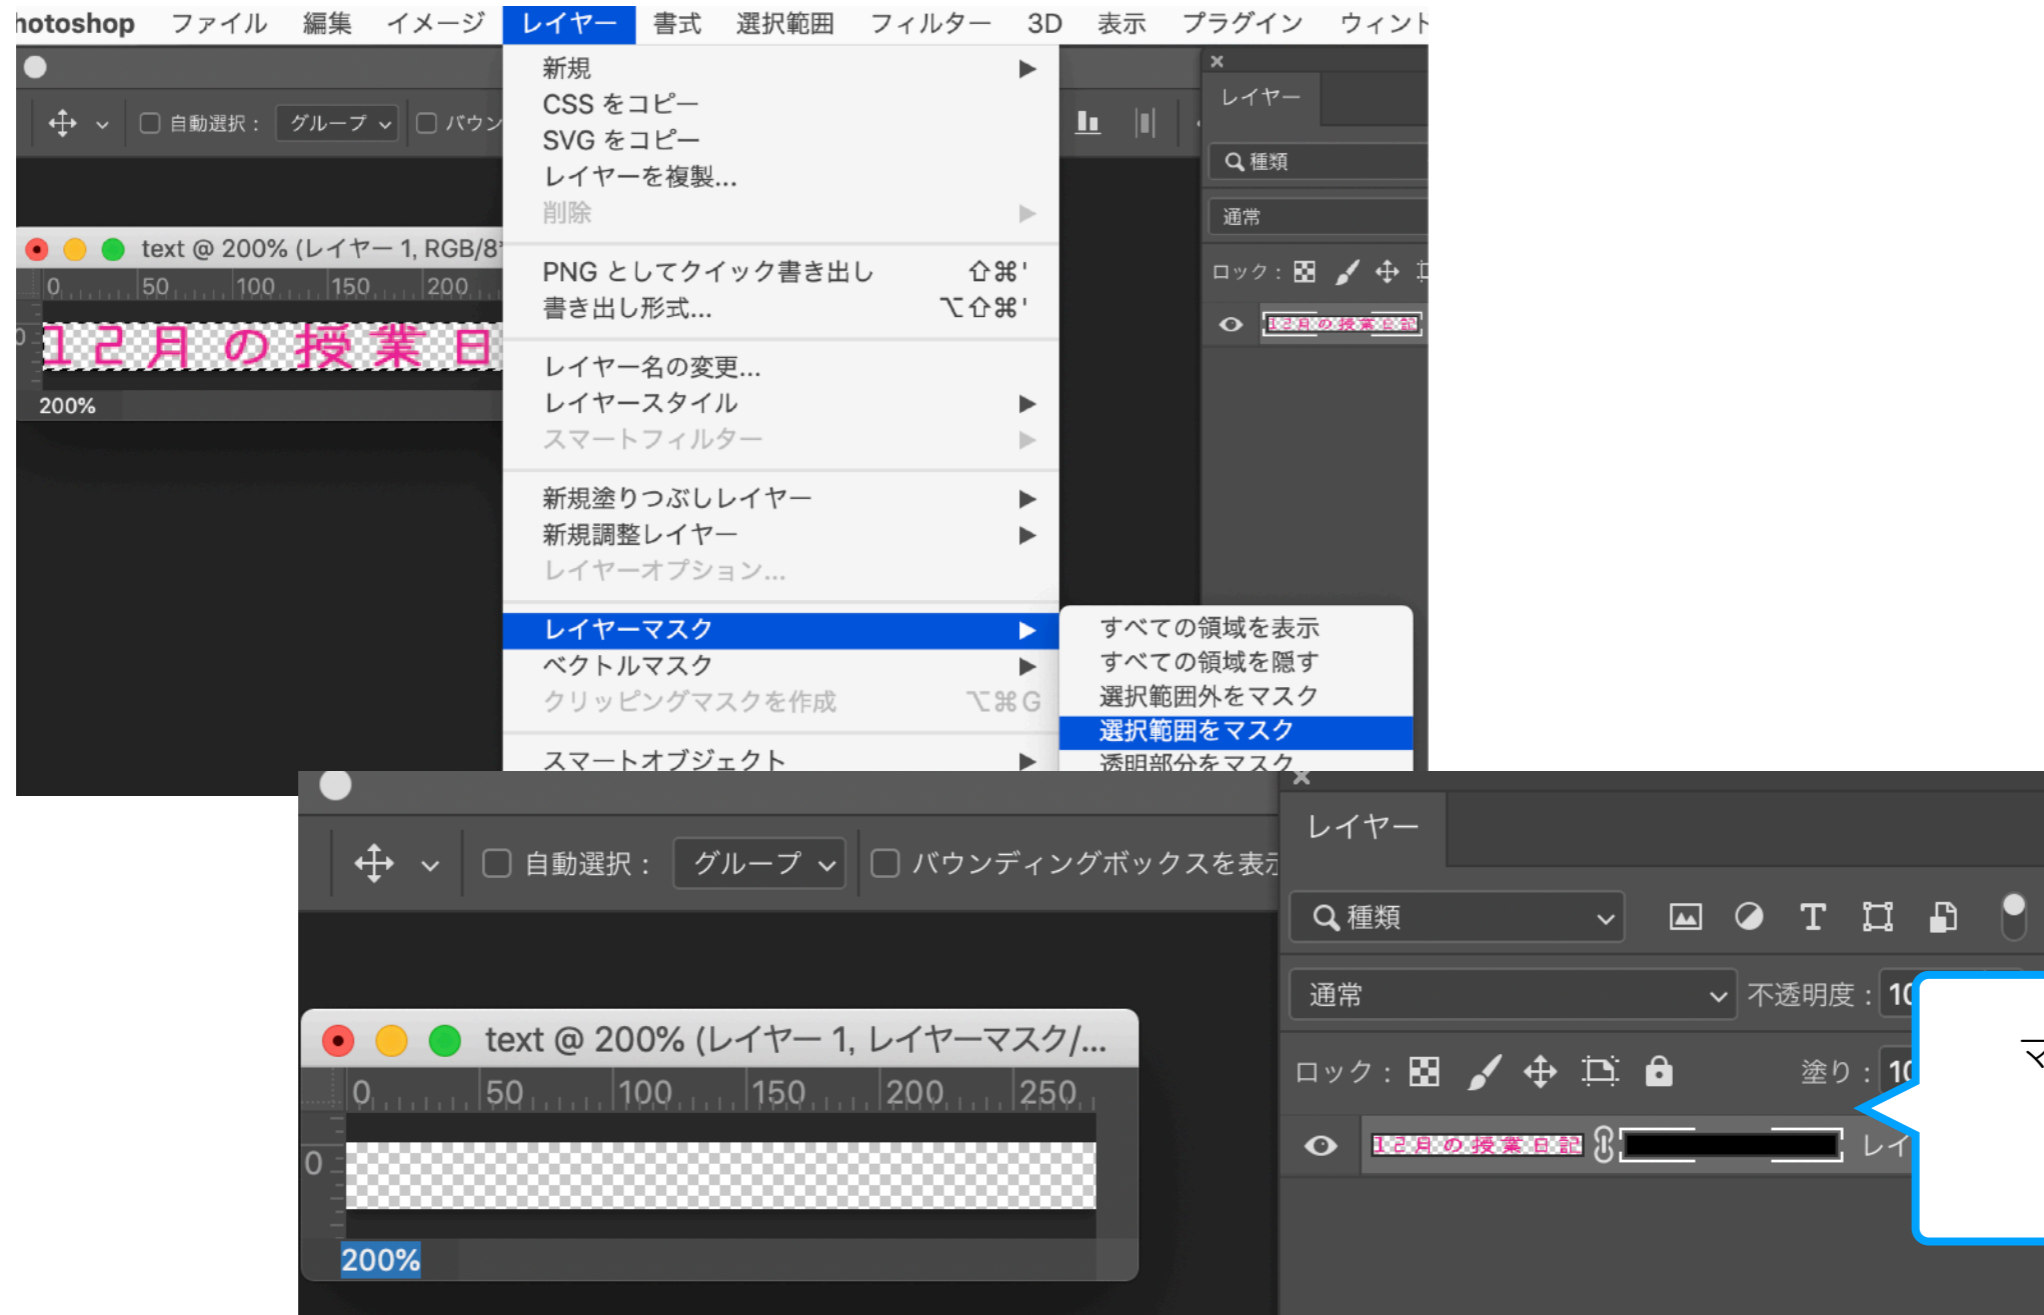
hotoshop ファイル 編集 イメージ レイヤー 書式 選択範囲 フィルター 3D 表示 プラグイン ウィンド

自動選択： グループ バウン

text @ 200% (レイヤー 1, RGB/8

0 50 100 150 200

12月の授業日

200%

新規
CSS をコピー
SVG をコピー
レイヤーを複製...
削除

PNG としてクイック書き出し ⇧⌘'
書き出し形式... ⌥⇧⌘'

レイヤー名の変更...
レイヤースタイル
スマートフィルター

新規塗りつぶしレイヤー
新規調整レイヤー
レイヤーオプション...

レイヤーマスク
ベクトルマスク
クリッピングマスクを作成 ⌥⌘G

スマートオブジェクト

すべての領域を表示
すべての領域を隠す
選択範囲外をマスク
選択範囲をマスク
透明部分をマスク

レイヤー
種類
通常
ロック：
12月の授業日記

自動選択： グループ バウンディングボックスを表示

text @ 200% (レイヤー 1, レイヤーマスク/...

0 50 100 150 200 250

0

200%

レイヤー
種類
通常 不透明度： 10
ロック： 塗り： 10
12月の授業日記 レイ